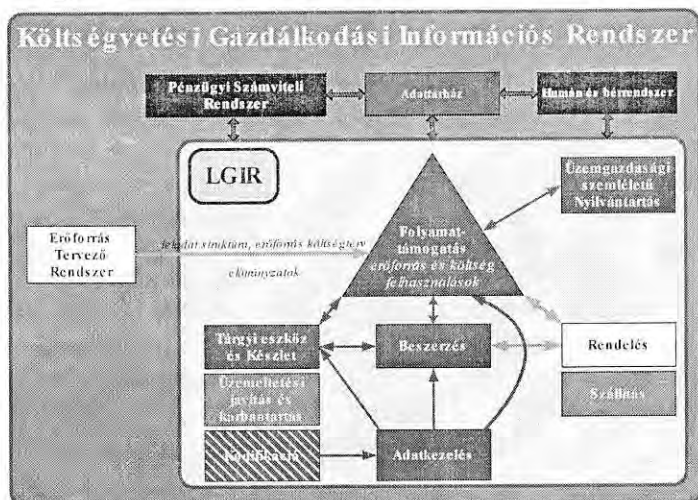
Költségvetési Gazdálkodási Információs Rendszer

Pénzügyi Számviteli Rendszer

Adattárház

Humán és bérrendszer

LGIR

Üzemgazdasági szemléletű Nyilvántartás

Erőforrás Tervező Rendszer

feladat struktúra, erőforrás költségterv

előirányzatok

Folyamat-támogatás erőforrás és költség felhasználások

Tárgyi eszköz és Készlet

Beszerzés

Rendelés

Üzemeltetési javítás és karbantartás

Szállítás

Kodifikáció

Adatkezelés